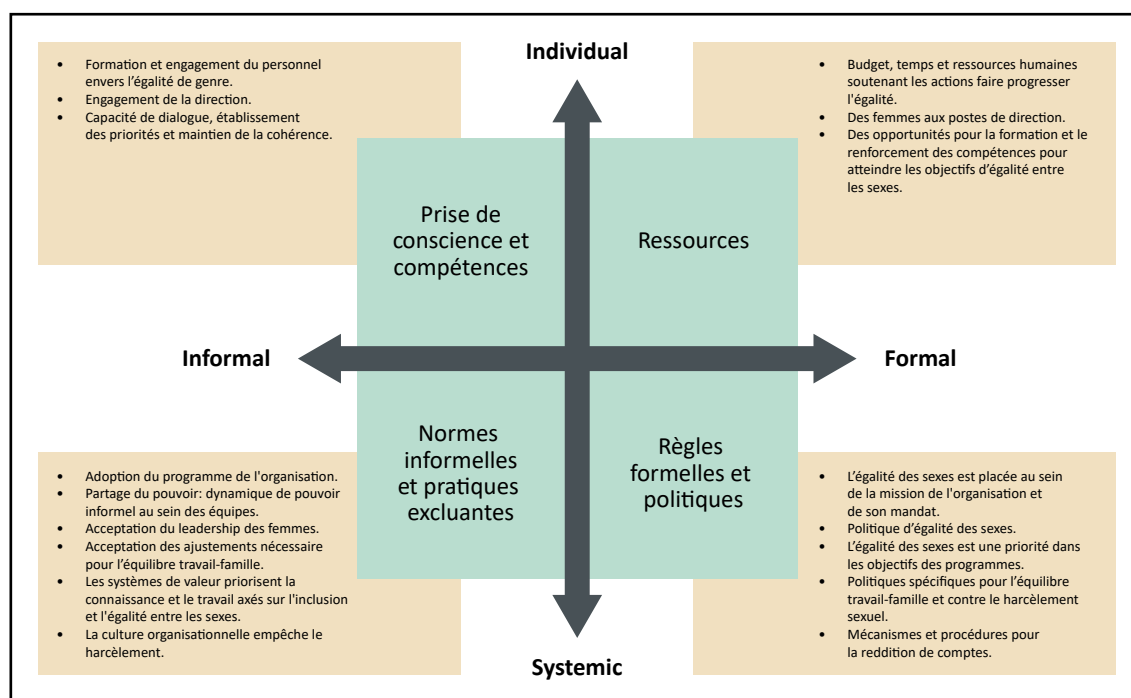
Individual

- Formation et engagement du personnel envers l'égalité de genre.
- Engagement de la direction.
- Capacité de dialogue, établissement des priorités et maintien de la cohérence.

- Budget, temps et ressources humaines soutenant les actions faire progresser l'égalité.
- Des femmes aux postes de direction.
- Des opportunités pour la formation et le renforcement des compétences pour atteindre les objectifs d'égalité entre les sexes.

Prise de conscience et compétences

Ressources

Informal

Formal

Normes informelles et pratiques excluantes

Règles formelles et politiques

- Adoption du programme de l'organisation.
- Partage du pouvoir: dynamique de pouvoir informel au sein des équipes.
- Acceptation du leadership des femmes.
- Acceptation des ajustements nécessaire pour l'équilibre travail-famille.
- Les systèmes de valeur priorisent la connaissance et le travail axés sur l'inclusion et l'égalité entre les sexes.
- La culture organisationnelle empêche le harcèlement.

- L'égalité des sexes est placée au sein de la mission de l'organisation et de son mandat.
- Politique d'égalité des sexes.
- L'égalité des sexes est une priorité dans les objectifs des programmes.
- Politiques spécifiques pour l'équilibre travail-famille et contre le harcèlement sexuel.
- Mécanismes et procédures pour la reddition de comptes.

Systemic